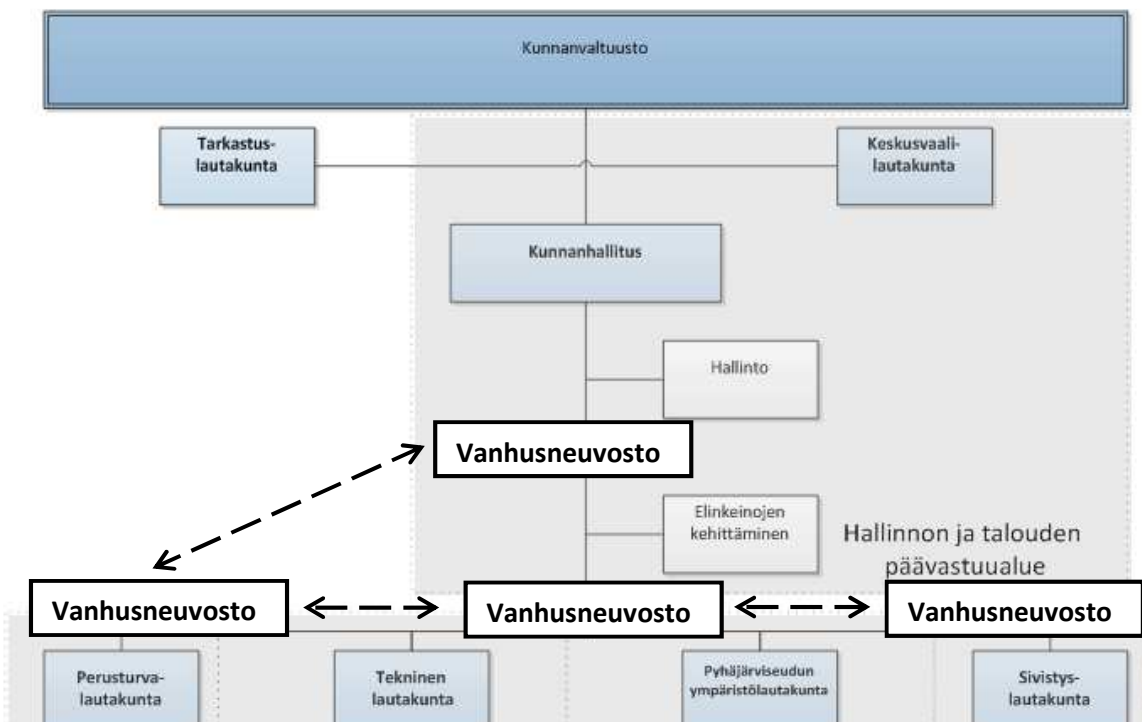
Kunnanvaltuusto

Tarkastuslautakunta

Keskusvaalilautakunta

Kunnanhallitus

Hallinto

Vanhusneuvosto

Elinkeinojen kehittäminen

Hallinnon ja talouden päävastuualue

Vanhusneuvosto

Vanhusneuvosto

Vanhusneuvosto

Perusturvalautakunta

Tekninen lautakunta

Pyhäjärviseudun ympäristölautakunta

Sivistyslautakunta